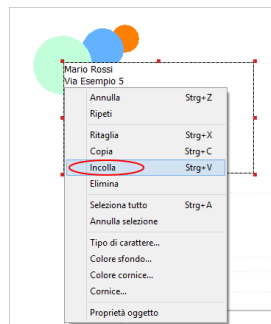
Mario Rossi
Via Esempio 5

Annulla Strg+Z
Ripeti

Ritaglia Strg+X
Copia Strg+C
Incolla Strg+V
Elimina

Seleziona tutto Strg+A
Annulla selezione

Tipo di carattere...
Colore sfondo...
Colore cornice...
Cornice...

Proprietà oggetto